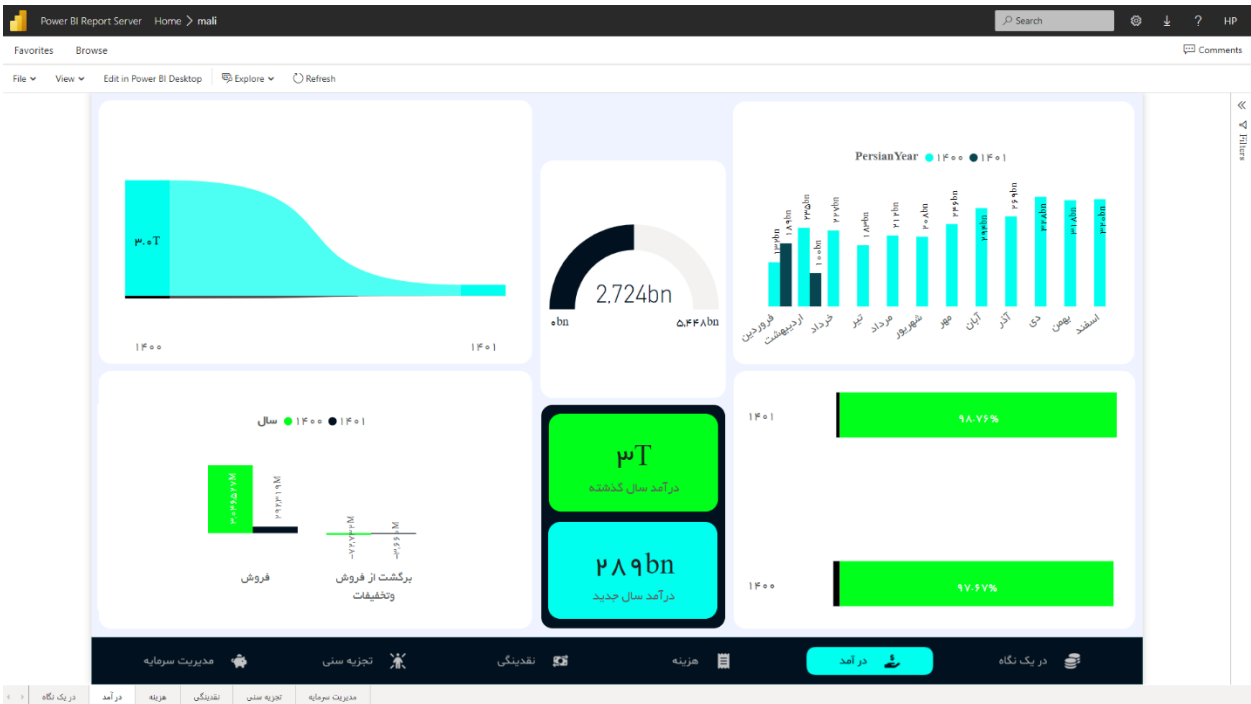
Power BI Report Server Home > mali

Search

HP

Favorites Browse

Comments

File View Edit in Power BI Desktop Explore Refresh

Filters

۳.۰T

۱۴۰۰ ۱۴۰۱

2.724bn

۰bn ۵.۴۴۸bn

PersianYear ● ۱۴۰۰ ● ۱۴۰۱

فروردین اردیبهشت خرداد تیر مرداد شهریور مهر آبان آذر دی بهمن اسفند

سال ● ۱۴۰۰ ● ۱۴۰۱

فروش

برگشت از فروش وتخفیفات

۳T
درآمد سال گذشته

۲۸۹bn
درآمد سال جدید

۱۴۰۱ ۹۸.۷۶%

۱۴۰۰ ۹۷.۶۷%

مدیریت سرمایه تجزیه سنی نقدینگی هزینه درآمد در یک نگاه

در یک نگاه | درآمد | هزینه | نقدینگی | تجزیه سنی | مدیریت سرمایه